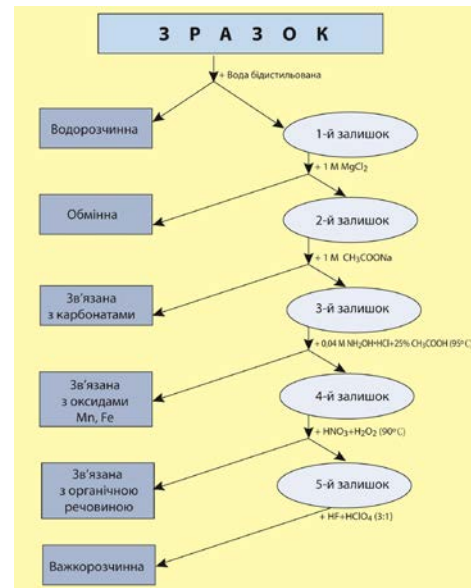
З Р А З О К

+ Вода бідистильована

Водорозчинна

1-й залишок

+ 1 M $MgCl_2$

Обмінна

2-й залишок

+ 1 M $CH_3COONa$

Зв'язана з карбонатами

3-й залишок

+ 0,04 M $NH_2OH{\cdot}HCl$+25% $CH_3COOH$ (95°C)

Зв'язана з оксидами Mn, Fe

4-й залишок

+ $HNO_3$+$H_2O_2$ (90°C)

Зв'язана з органічною речовиною

5-й залишок

+ HF+$HClO_4$ (3:1)

Важкорозчинна